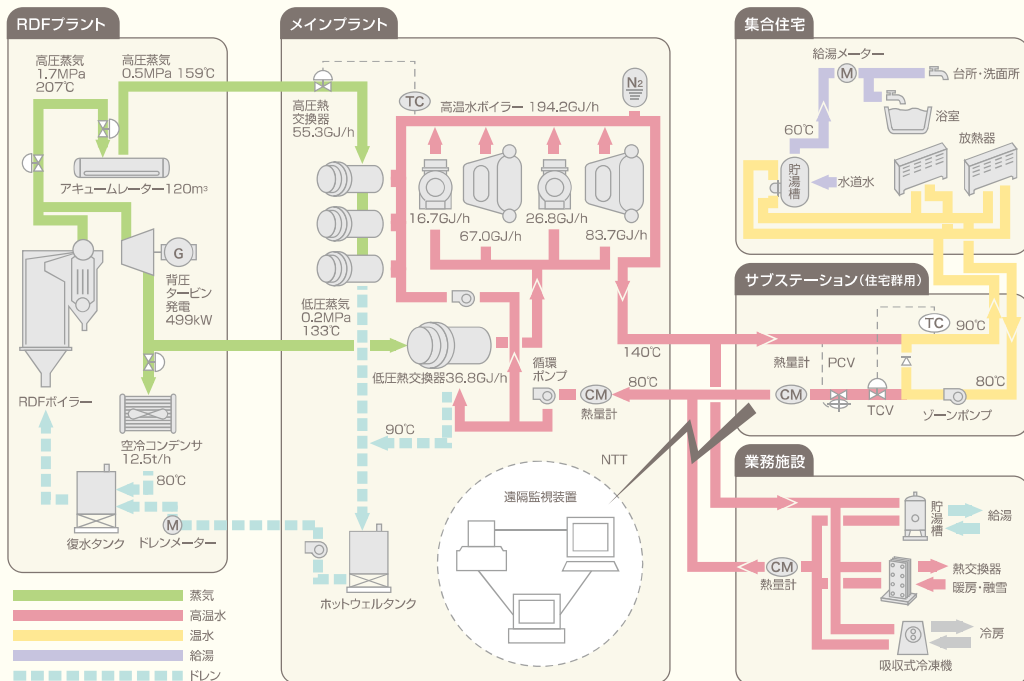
RDFプラント

高圧蒸気
1.7MPa
207℃

高圧蒸気
0.5MPa 159℃

アキュームレーター120m³

G

背圧
タービン
発電
499kW

RDFボイラー

空冷コンデンサ
12.5t/h

80℃

復水タンク

M

ドレンメーター

メインプラント

高圧熱
交換器
55.3GJ/h

TC

$N_2$

高温水ボイラー 194.2GJ/h

16.7GJ/h

67.0GJ/h

26.8GJ/h

83.7GJ/h

低圧蒸気
0.2MPa
133℃

低圧熱交換器36.8GJ/h

循環
ポンプ

CM

熱量計

80℃

140℃

90℃

ホットウェルタンク

NTT

遠隔監視装置

集合住宅

給湯メーター

M

台所・洗面所

浴室

60℃

貯
湯
槽

水道水

放熱器

サブステーション（住宅群用）

TC

90℃

熱量計

PCV

CM

TCV

80℃

ゾーンポンプ

業務施設

貯
湯
槽

給湯

熱交換器

暖房・融雪

冷房

CM

熱量計

吸収式冷凍機

蒸気

高温水

温水

給湯

ドレン